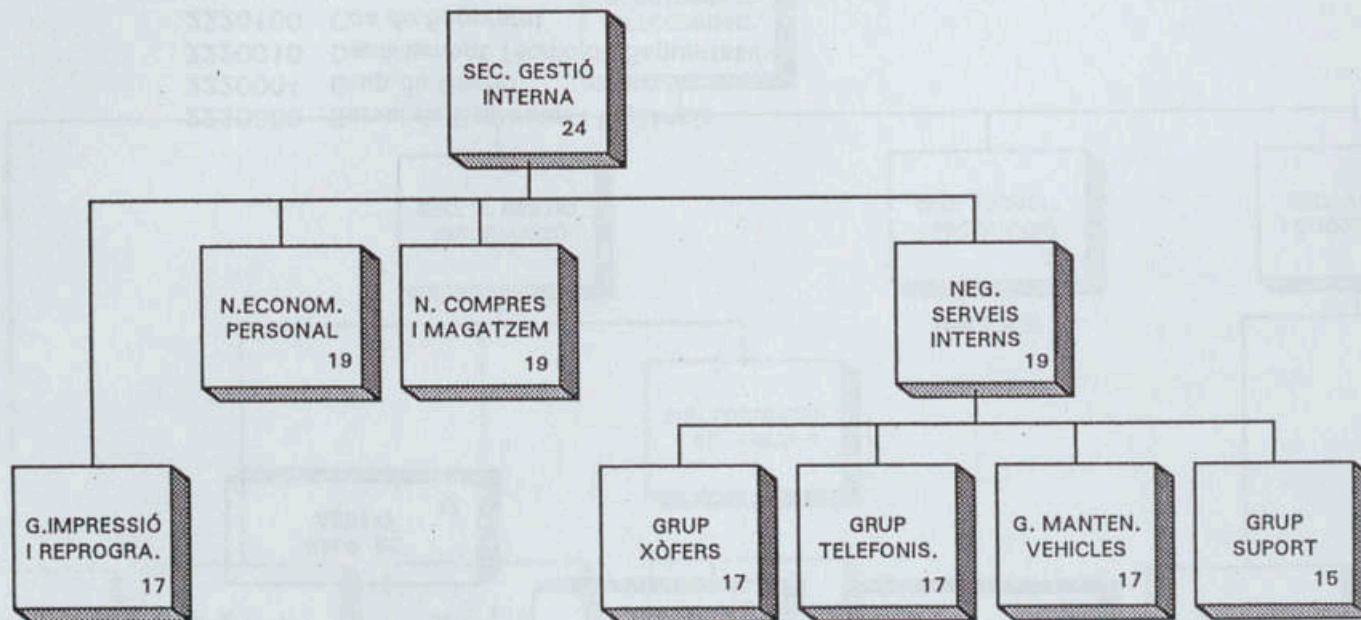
SEC. GESTIÓ INTERNA
24

N.ECONOM. PERSONAL
19

N. COMPRES I MAGATZEM
19

NEG. SERVEIS INTERNS
19

G.IMPRESSIÓ I REPROGRA.
17

GRUP XÒFERS
17

GRUP TELEFONIS.
17

G. MANTEN. VEHICLES
17

GRUP SUPORT
15